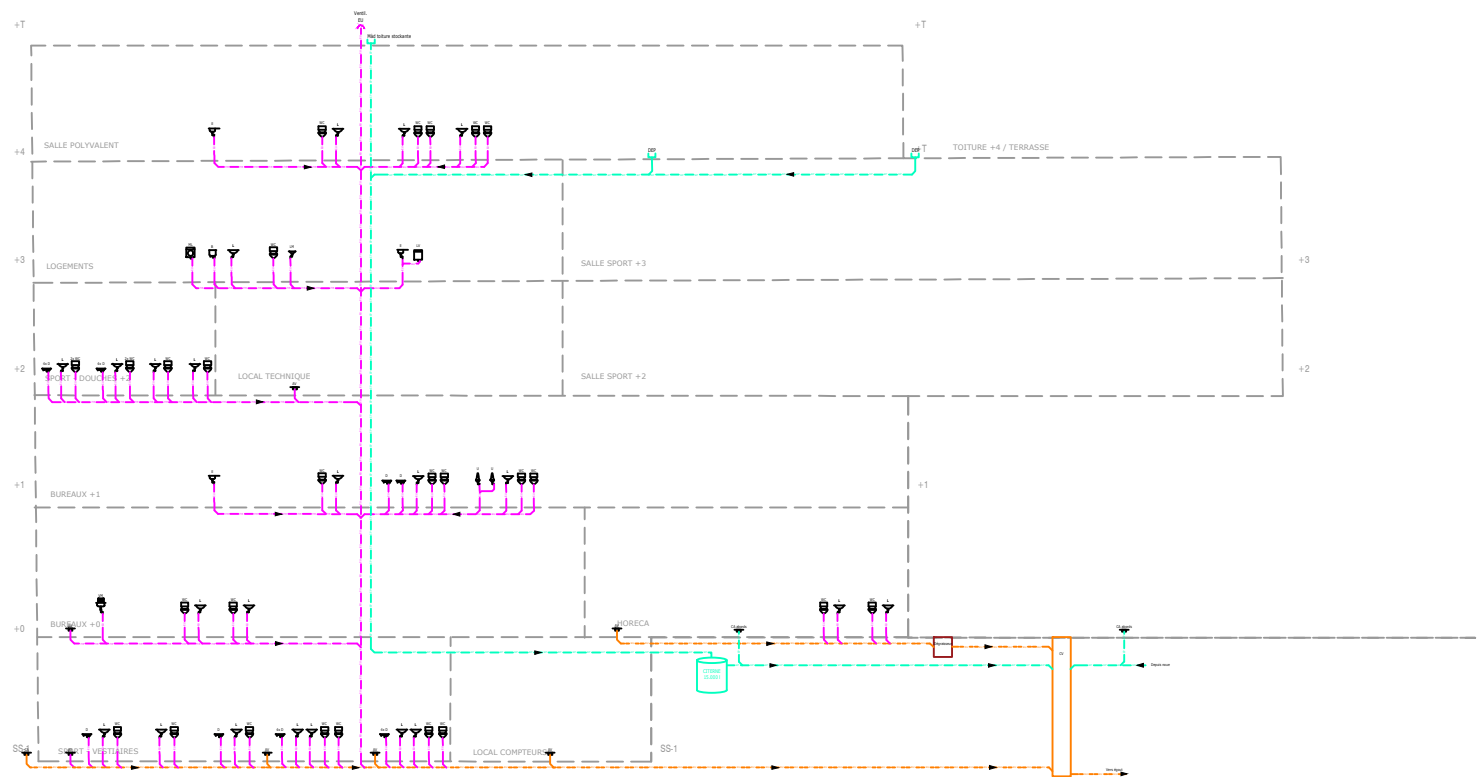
+T

Ventil. EU

Pied toiture stockante

+T

+4

SALLE POLYVALENT

DEP

DEP

TOITURE +4 / TERRASSE

+3

LOGEMENTS

SALLE SPORT +3

+3

+2

SPORT - DOUCHES +2

LOCAL TECHNIQUE

SALLE SPORT +2

+2

+1

BUREAUX +1

+1

+0

BUREAUX +0

HORECA

SS-1

SPORT - VESTIAIRES

LOCAL COMPTEURS

SS-1

CITERNE

Depuis voirie

Vers égout